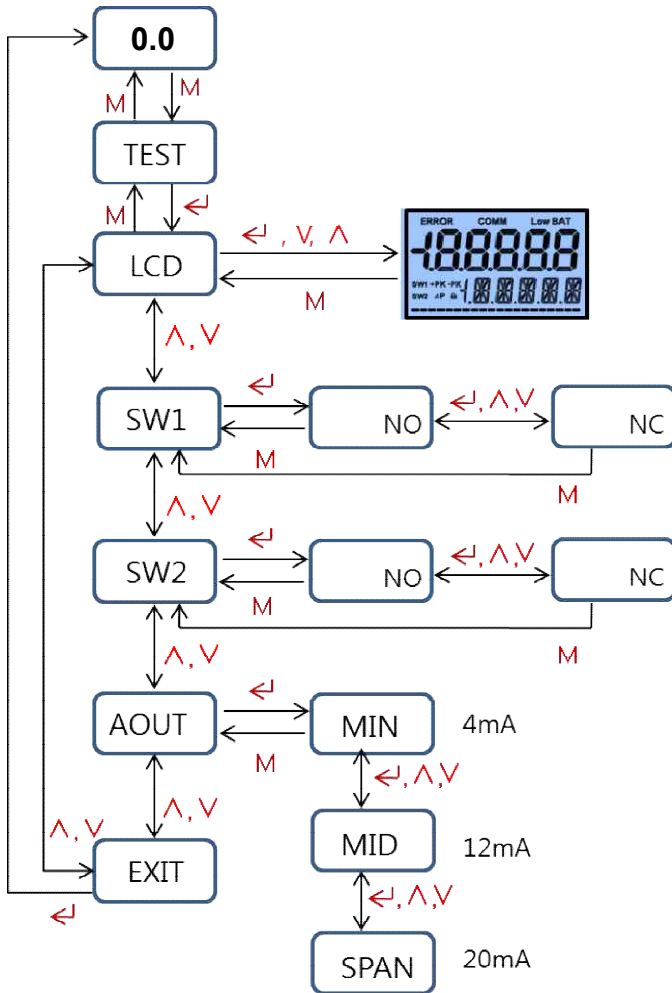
0.0

M
M

TEST

M
↵

LCD
↵ , V, Λ
M

ERROR COMM Low BAT
-1.8.8.8.8.8
SW1 +PK -PK
SW2 ΔP
1.8.8.8.8.8

Λ, V

SW1
↵
NO
↵, Λ,V
NC
M
M

Λ, V

SW2
↵
NO
↵, Λ,V
NC
M
M

Λ, V

AOUT
↵
MIN
4mA
M
↵, Λ,V

Λ, V
Λ, V

EXIT
↵

MID
12mA
↵, Λ,V

SPAN
20mA